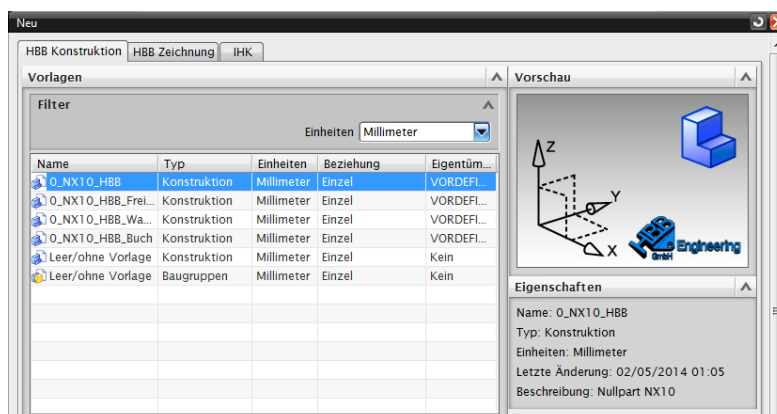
Neu

HBB Konstruktion | HBB Zeichnung | IHK

Vorlagen

Filter

Einheiten Millimeter

| Name | Typ | Einheiten | Beziehung | Eigentüm... |
|---|---|---|---|---|
| 0_NX10_HBB | Konstruktion | Millimeter | Einzel | VORDEFI... |
| 0_NX10_HBB_Frei... | Konstruktion | Millimeter | Einzel | VORDEFI... |
| 0_NX10_HBB_Wa... | Konstruktion | Millimeter | Einzel | VORDEFI... |
| 0_NX10_HBB_Buch | Konstruktion | Millimeter | Einzel | VORDEFI... |
| Leer/ohne Vorlage | Konstruktion | Millimeter | Einzel | Kein |
| Leer/ohne Vorlage | Baugruppen | Millimeter | Einzel | Kein |

Vorschau

Z
Y
X

HBB GmbH Engineering

Eigenschaften

Name: 0_NX10_HBB
Typ: Konstruktion
Einheiten: Millimeter
Letzte Änderung: 02/05/2014 01:05
Beschreibung: Nullpart NX10